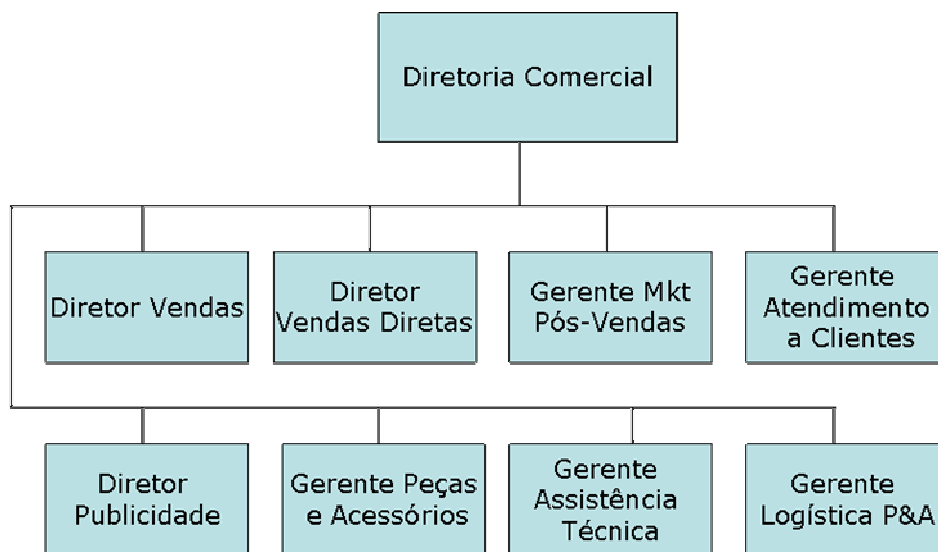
Diretoria Comercial

Diretor Vendas

Diretor Vendas Diretas

Gerente Mkt Pós-Vendas

Gerente Atendimento a Clientes

Diretor Publicidade

Gerente Peças e Acessórios

Gerente Assistência Técnica

Gerente Logística P&A